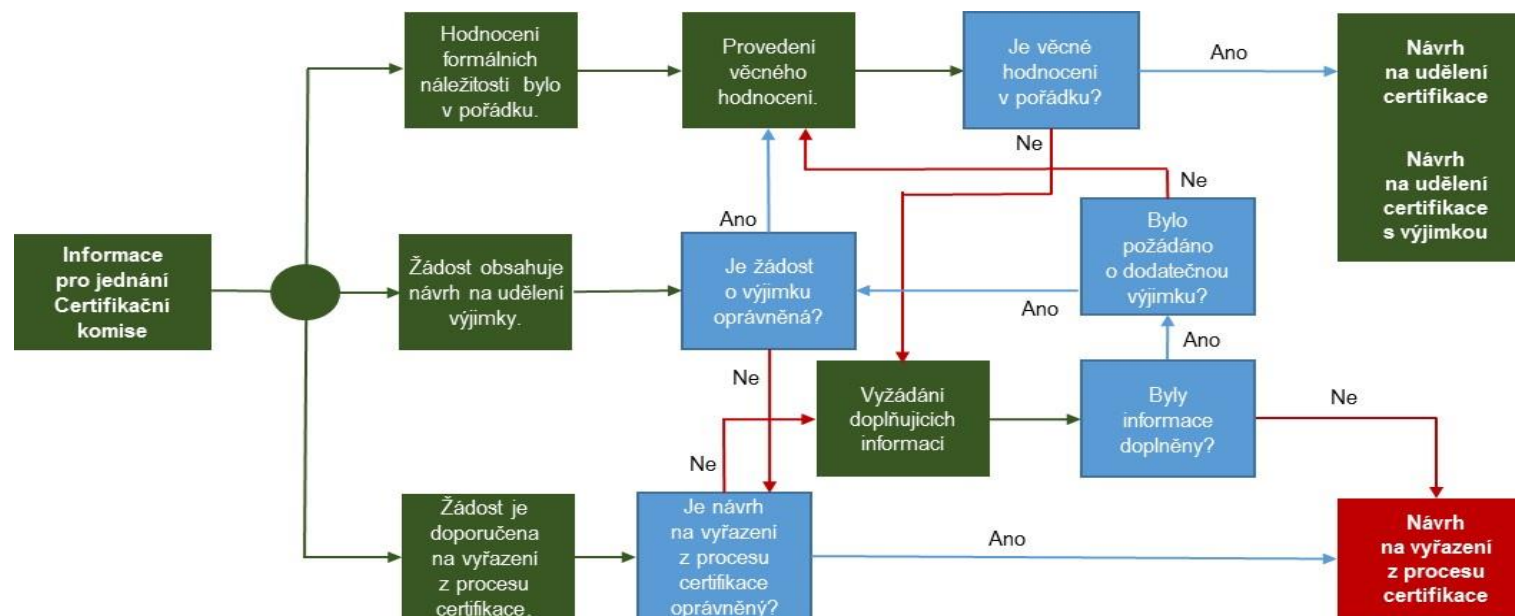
Informace pro jednání Certifikační komise

Hodnocení formálních náležitostí bylo v pořádku.

Žádost obsahuje návrh na udělení výjimky.

Žádost je doporučena na vyřazení z procesu certifikace.

Provedení věcného hodnocení.

Ano

Je žádost o výjimku oprávněná?

Ne

Ne

Je návrh na vyřazení z procesu certifikace oprávněný?

Ano

Je věcné hodnocení v pořádku?

Ne

Vyžádání doplňujících informací

Ne

Bylo požádáno o dodatečnou výjimku?

Ano

Ano

Byly informace doplněny?

Ano

Ne

Návrh na udělení certifikace

Návrh na udělení certifikace s výjimkou

Návrh na vyřazení z procesu certifikace